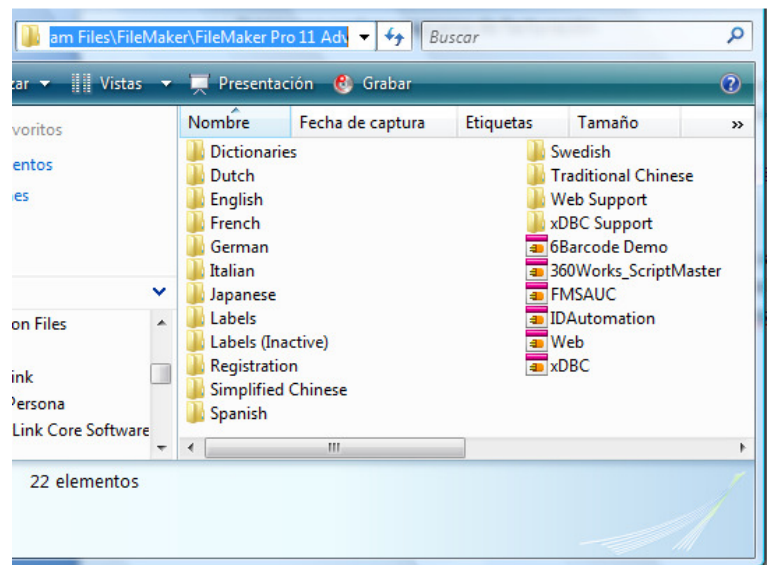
am Files\FileMaker\FileMaker Pro 11 Adv

Buscar

zar ▾ Vistas ▾ Presentación Grabar

avoritos

entos

es

on Files

ink

Persona

Link Core Software

Nombre | Fecha de captura | Etiquetas | Tamaño | »

Dictionaries
Dutch
English
French
German
Italian
Japanese
Labels
Labels (Inactive)
Registration
Simplified Chinese
Spanish
Swedish
Traditional Chinese
Web Support
xDBC Support
6Barcode Demo
360Works_ScriptMaster
FMSAUC
IDAutomation
Web
xDBC

22 elementos